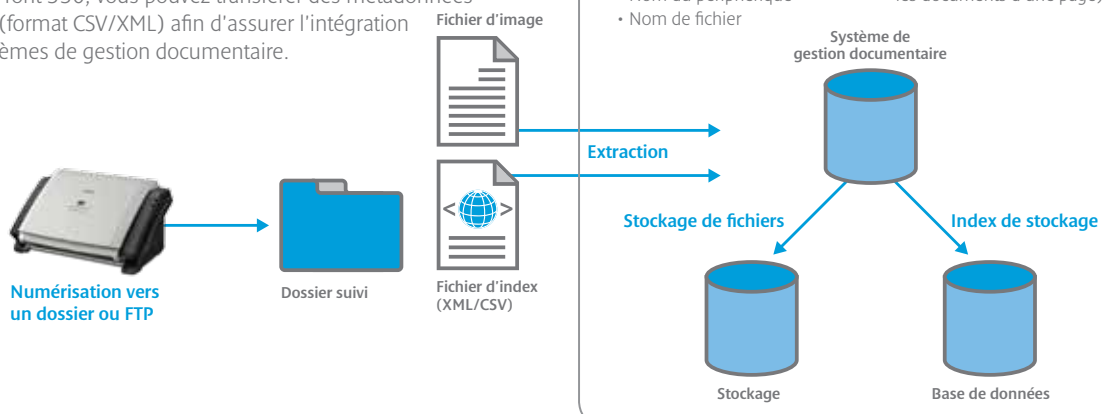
(format CSV/XML) afin d'assurer l'intégration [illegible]èmes de gestion documentaire.

Fichier d'image

• Nom de fichier

Système de gestion documentaire

Extraction

<>

Stockage de fichiers

Index de stockage

Numérisation vers un dossier ou FTP

Dossier suivi

Fichier d'index (XML/CSV)

Stockage

Base de données